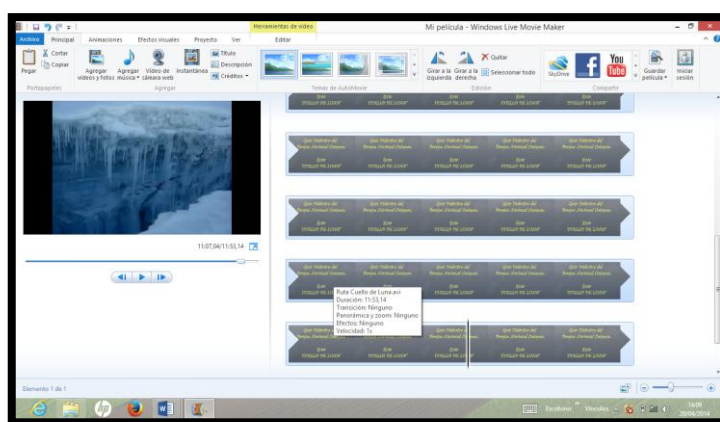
Herramientas de vídeo

Mi película - Windows Live Movie Maker

Archivo Principal Animaciones Efectos visuales Proyecto Ver Editar

Pegar Cortar Copiar

Portapapeles

Agregar vídeos y fotos Agregar música Vídeo de cámara web Instantánea Título Descripción Créditos

Agregar

Temas de AutoMovie

Girar a la izquierda Girar a la derecha Quitar Seleccionar todo

Edición

SkyDrive You Tube

Compartir

Guardar película Iniciar sesión

11:07,04/11:53,14

Ruta: Cuello de Luna.avi
Duración: 11:53,14
Transición: Ninguno
Panorámica y zoom: Ninguno
Efectos: Ninguno
Velocidad: 1x

Elemento 1 de 1

Escritorio Vínculos

16:09
20/04/2014